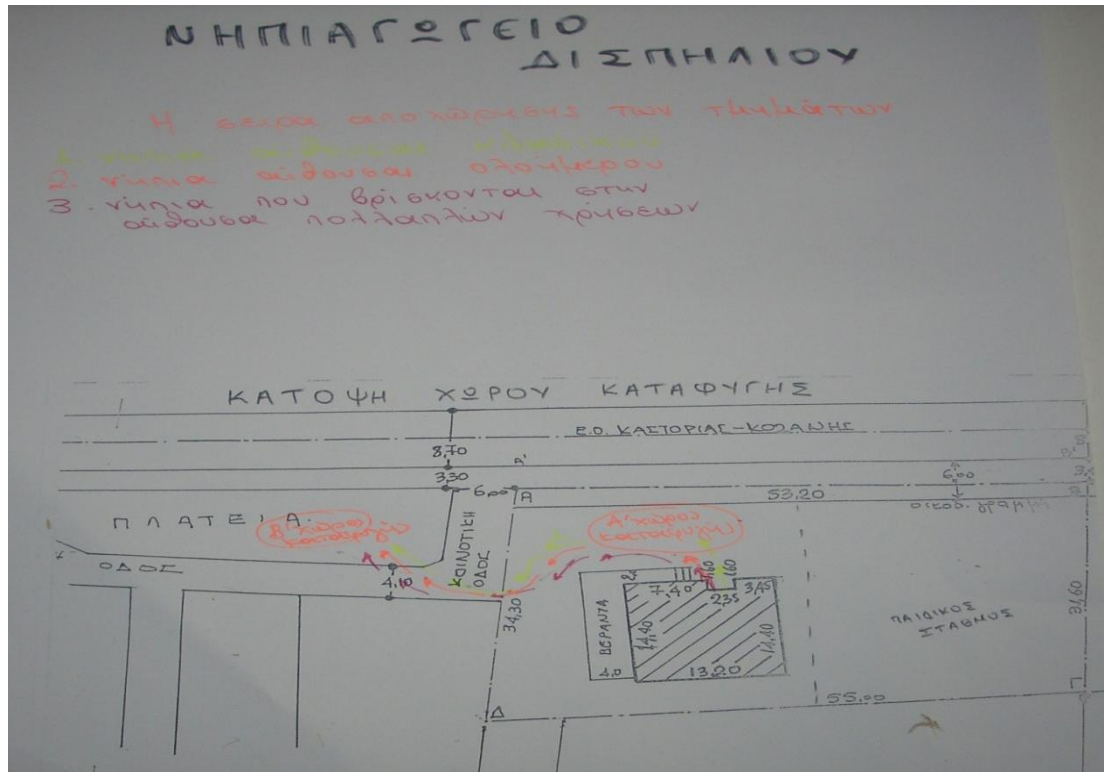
ΝΗΠΙΑΓΩΓΕΙΟ
ΔΙΣΠΗΛΙΟΥ

Η σειρά αποχώρησης των τμημάτων
1. νήπια αίθουσα κλασσικού
2. νήπια αίθουσα ολοήμερου
3. νήπια που βρίσκονται στην αίθουσα πολλαπλών χρήσεων

ΚΑΤΟΨΗ ΧΩΡΟΥ ΚΑΤΑΦΥΓΗΣ

Ε.Ο. ΚΑΣΤΟΡΙΑΣ-ΚΟΖΑΝΗΣ

8,70
Α'
3,30
6,00
Α
53,20
6,00
ΟΙΚΟΠ. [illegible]

ΠΛΑΤΕΙΑ
Β' χώρος καταφυγής
Α' χώρος καταφυγής
ΟΔΟΣ
ΚΟΙΝΟΤΙΚΗ ΟΔΟΣ
4,10
34,30
7,40
2,35
3,45
1,60
1,60
ΒΕΡΑΝΤΑ
11,40
11,40
4,0
13,20
ΠΑΙΔΙΚΟΣ ΣΤΑΘΜΟΣ
31,60
55,00
Δ
Γ